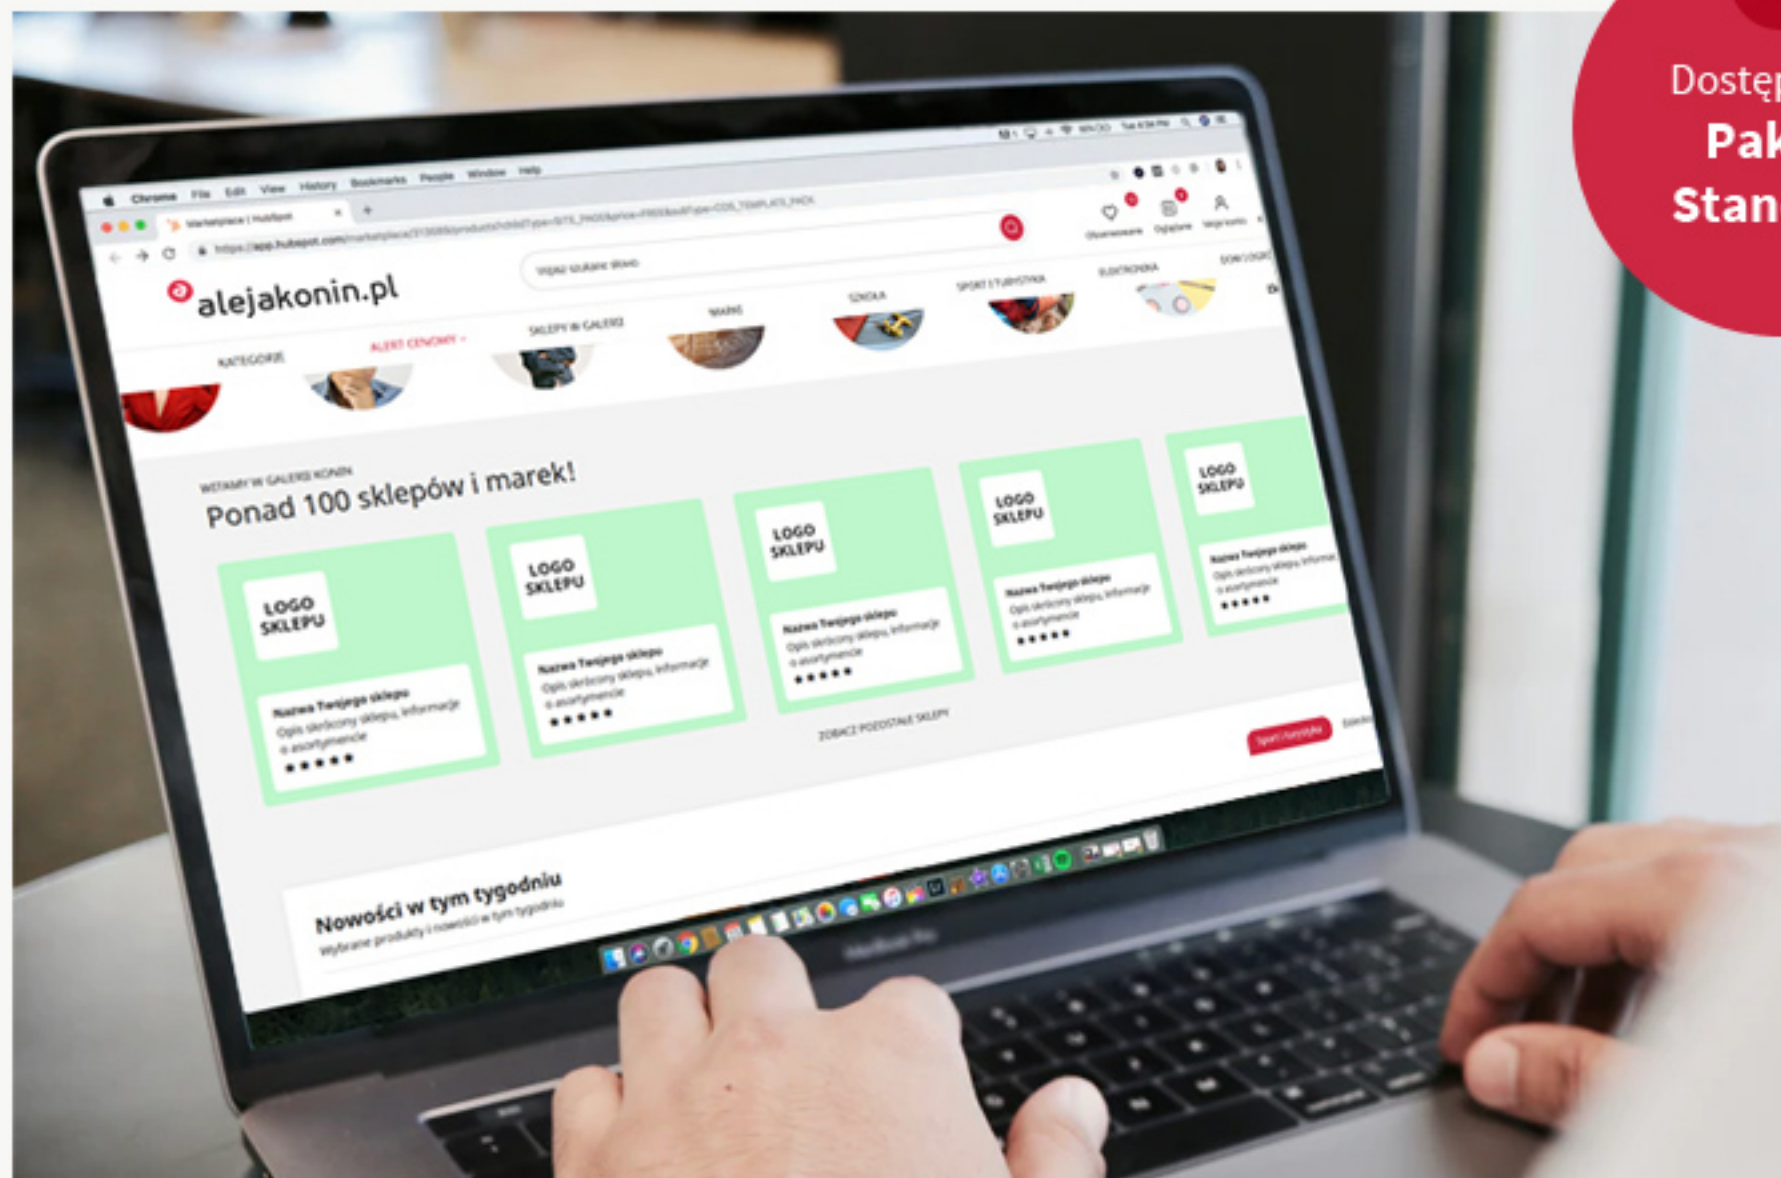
Dostęp
Pak
Stan

Chrome File Edit View History Bookmarks People Window Help

Marketplace | HubSpot

https://app.hubspot.com/marketplace/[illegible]

alejakonin.pl

Wpisz szukane słowo

Obserwowane Ogłoszenia Moje konto

KATEGORIE ALERT CENOWY SKLEPY W GALERII MARKI SZKOŁA SPORT I TURYSTYKA ELEKTRONIKA DOM I OGRÓD

WITAMY W GALERII KONIN
Ponad 100 sklepów i marek!

LOGO SKLEPU
Nazwa Twojego sklepu
Opis skrócony sklepu, informacje o asortymencie
★★★★★

LOGO SKLEPU
Nazwa Twojego sklepu
Opis skrócony sklepu, informacje o asortymencie
★★★★★

LOGO SKLEPU
Nazwa Twojego sklepu
Opis skrócony sklepu, informacje o asortymencie
★★★★★

LOGO SKLEPU
Nazwa Twojego sklepu
Opis skrócony sklepu, informacje o asortymencie
★★★★★

LOGO SKLEPU
Nazwa Twojego sklepu
Opis skrócony sklepu, informacje o asortymencie
★★★★★

ZOBACZ POZOSTAŁE SKLEPY

Sport i turystyka Elektr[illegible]

Nowości w tym tygodniu
Wybrane produkty i nowości w tym tygodniu

MacBook Pro